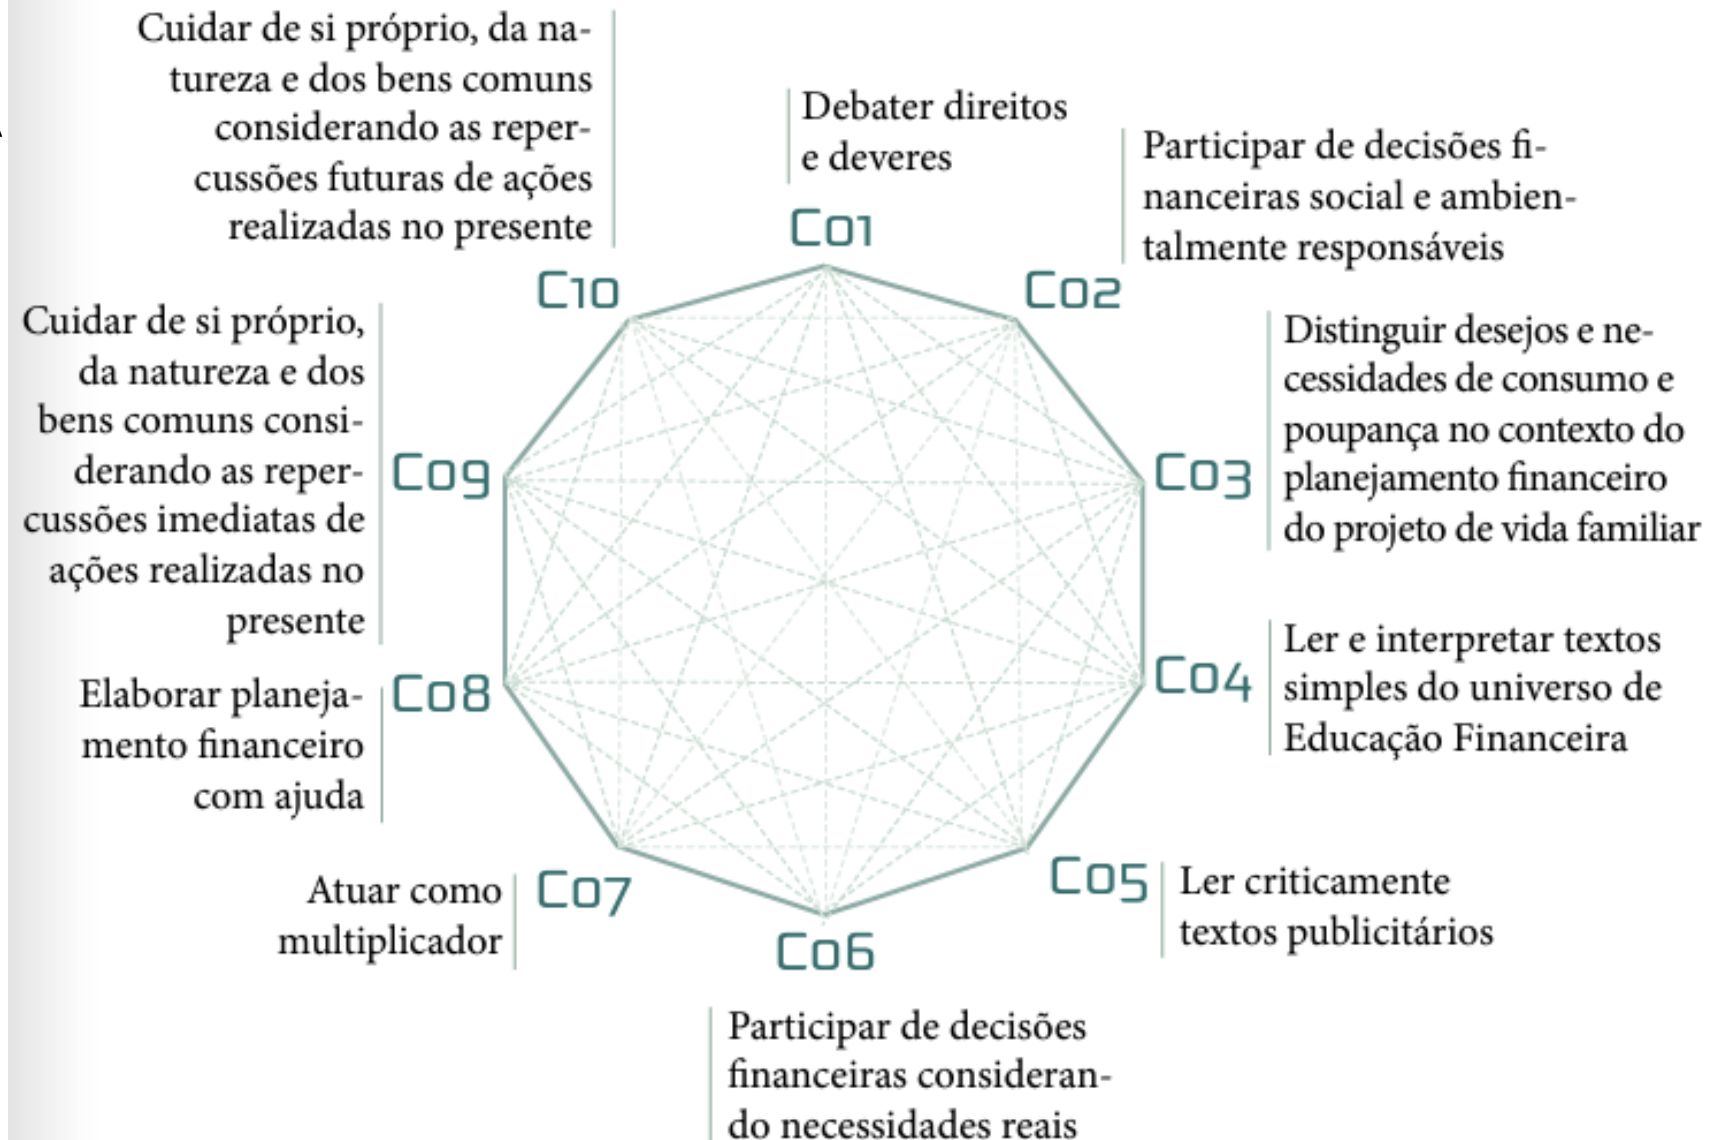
Cuidar de si próprio, da natureza e dos bens comuns considerando as repercussões futuras de ações realizadas no presente

Debater direitos e deveres

Participar de decisões financeiras social e ambientalmente responsáveis

C01

C10

C02

Cuidar de si próprio, da natureza e dos bens comuns considerando as repercussões imediatas de ações realizadas no presente

C09

C03

Distinguir desejos e necessidades de consumo e poupança no contexto do planejamento financeiro do projeto de vida familiar

Elaborar planejamento financeiro com ajuda

C08

C04

Ler e interpretar textos simples do universo de Educação Financeira

Atuar como multiplicador

C07

C05

Ler criticamente textos publicitários

C06

Participar de decisões financeiras considerando necessidades reais